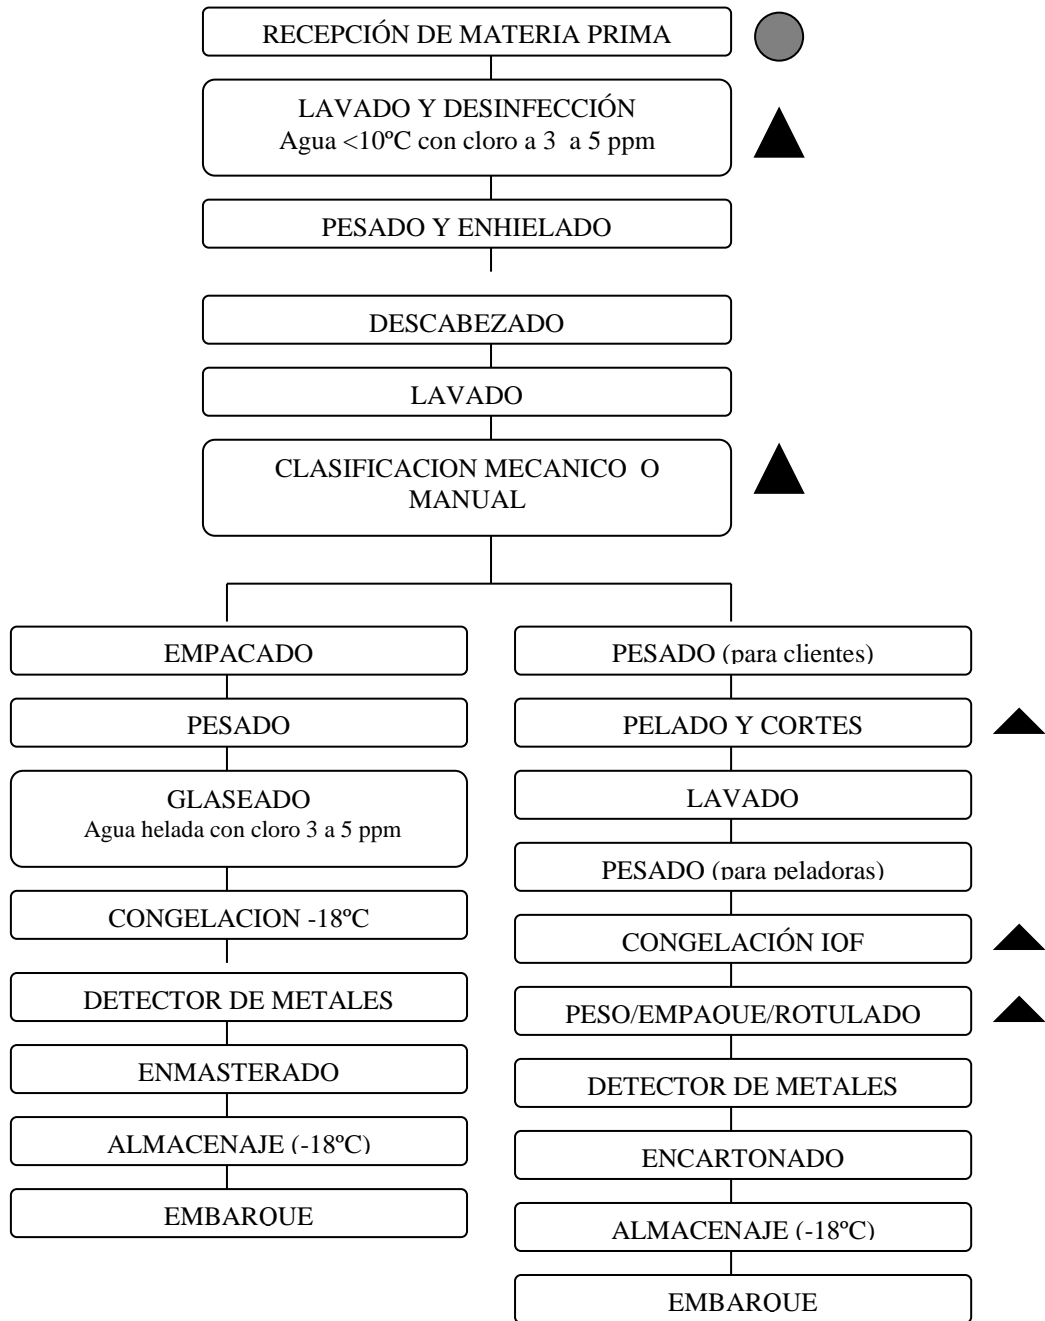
RECEPCIÓN DE MATERIA PRIMA

LAVADO Y DESINFECCIÓN
Agua <10ºC con cloro a 3 a 5 ppm

PESADO Y ENHIELADO

DESCABEZADO

LAVADO

CLASIFICACION MECANICO O MANUAL

EMPACADO

PESADO

GLASEADO
Agua helada con cloro 3 a 5 ppm

CONGELACION -18ºC

DETECTOR DE METALES

ENMASTERADO

ALMACENAJE (-18ºC)

EMBARQUE

PESADO (para clientes)

PELADO Y CORTES

LAVADO

PESADO (para peladoras)

CONGELACIÓN IQF

PESO/EMPAQUE/ROTULADO

DETECTOR DE METALES

ENCARTONADO

ALMACENAJE (-18ºC)

EMBARQUE